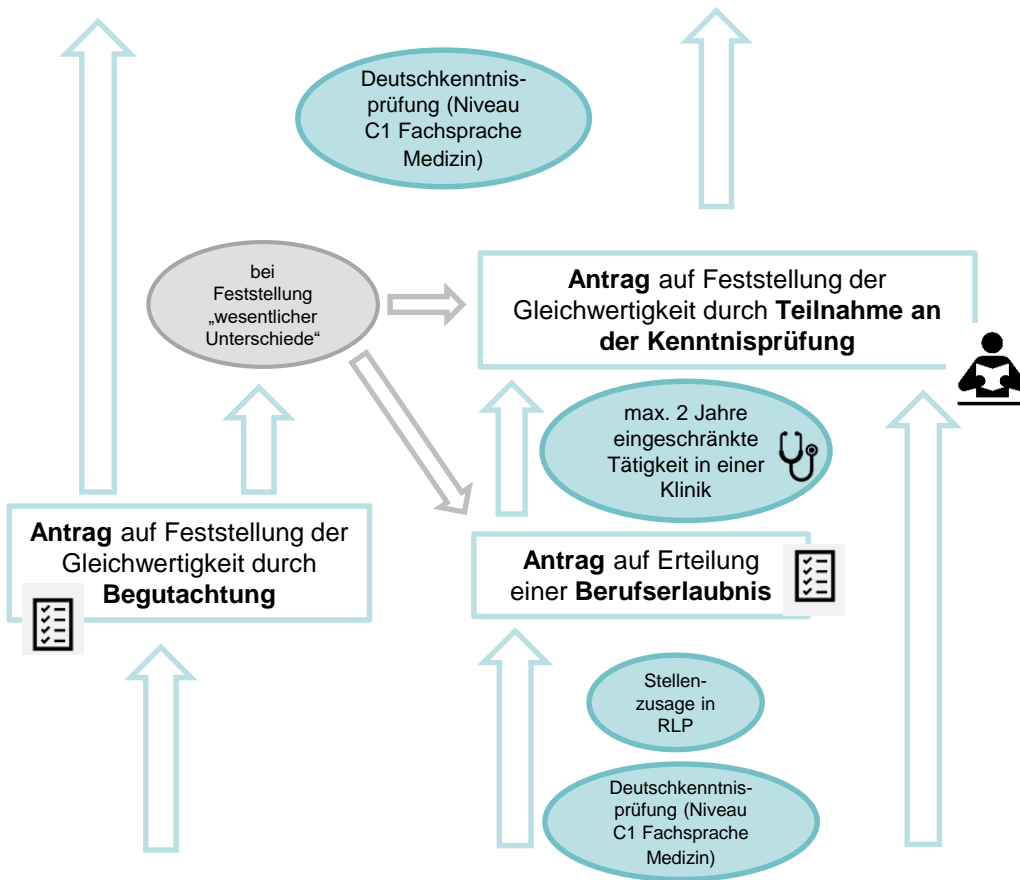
Deutschkenntnisprüfung (Niveau C1 Fachsprache Medizin)

bei Feststellung „wesentlicher Unterschiede“

**Antrag** auf Feststellung der Gleichwertigkeit durch **Teilnahme an der Kenntnisprüfung**

max. 2 Jahre eingeschränkte Tätigkeit in einer Klinik

**Antrag** auf Feststellung der Gleichwertigkeit durch **Begutachtung**

**Antrag** auf Erteilung einer **Berufserlaubnis**

Stellenzusage in RLP

Deutschkenntnisprüfung (Niveau C1 Fachsprache Medizin)